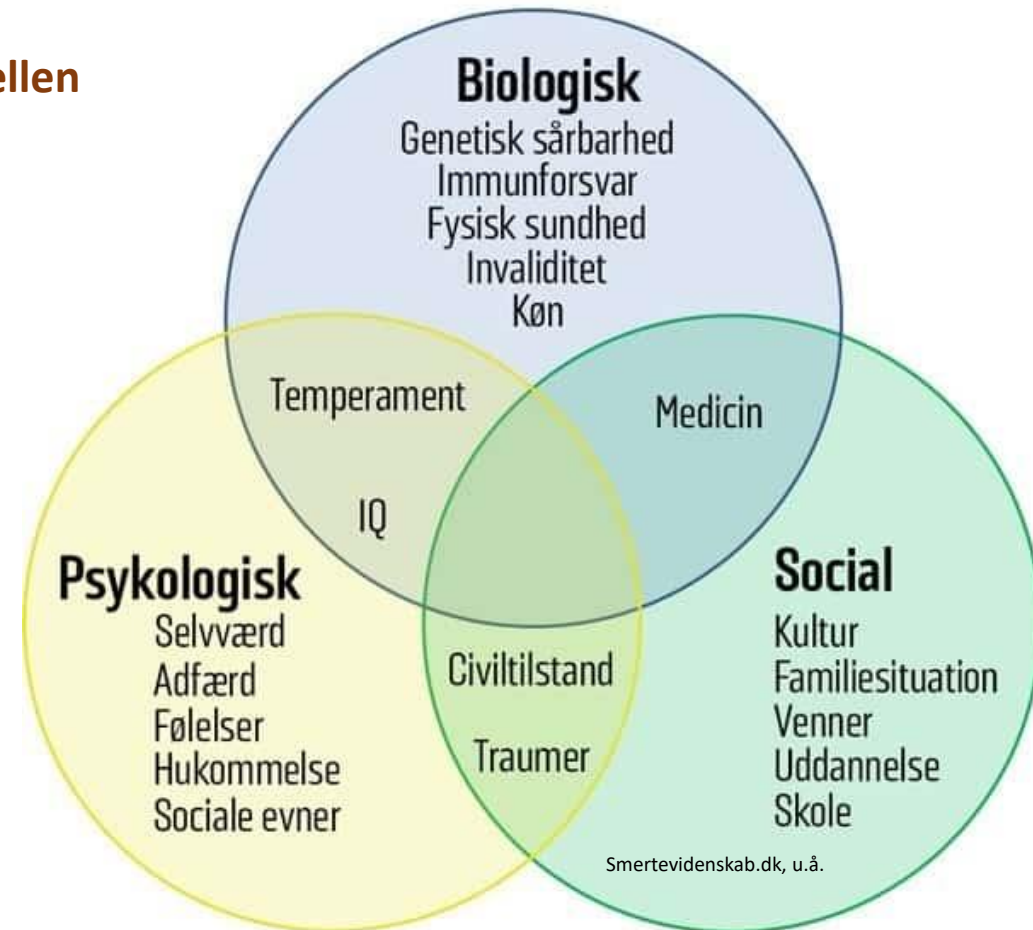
ellen

Biologisk
Genetisk sårbarhed
Immunforsvar
Fysisk sundhed
Invaliditet
Køn

Temperament

Medicin

IQ

Psykologisk
Selvværd
Adfærd
Følelser
Hukommelse
Sociale evner

Civiltilstand

Traumer

Social
Kultur
Familiesituation
Venner
Uddannelse
Skole

Smertevidenskab.dk, u.å.